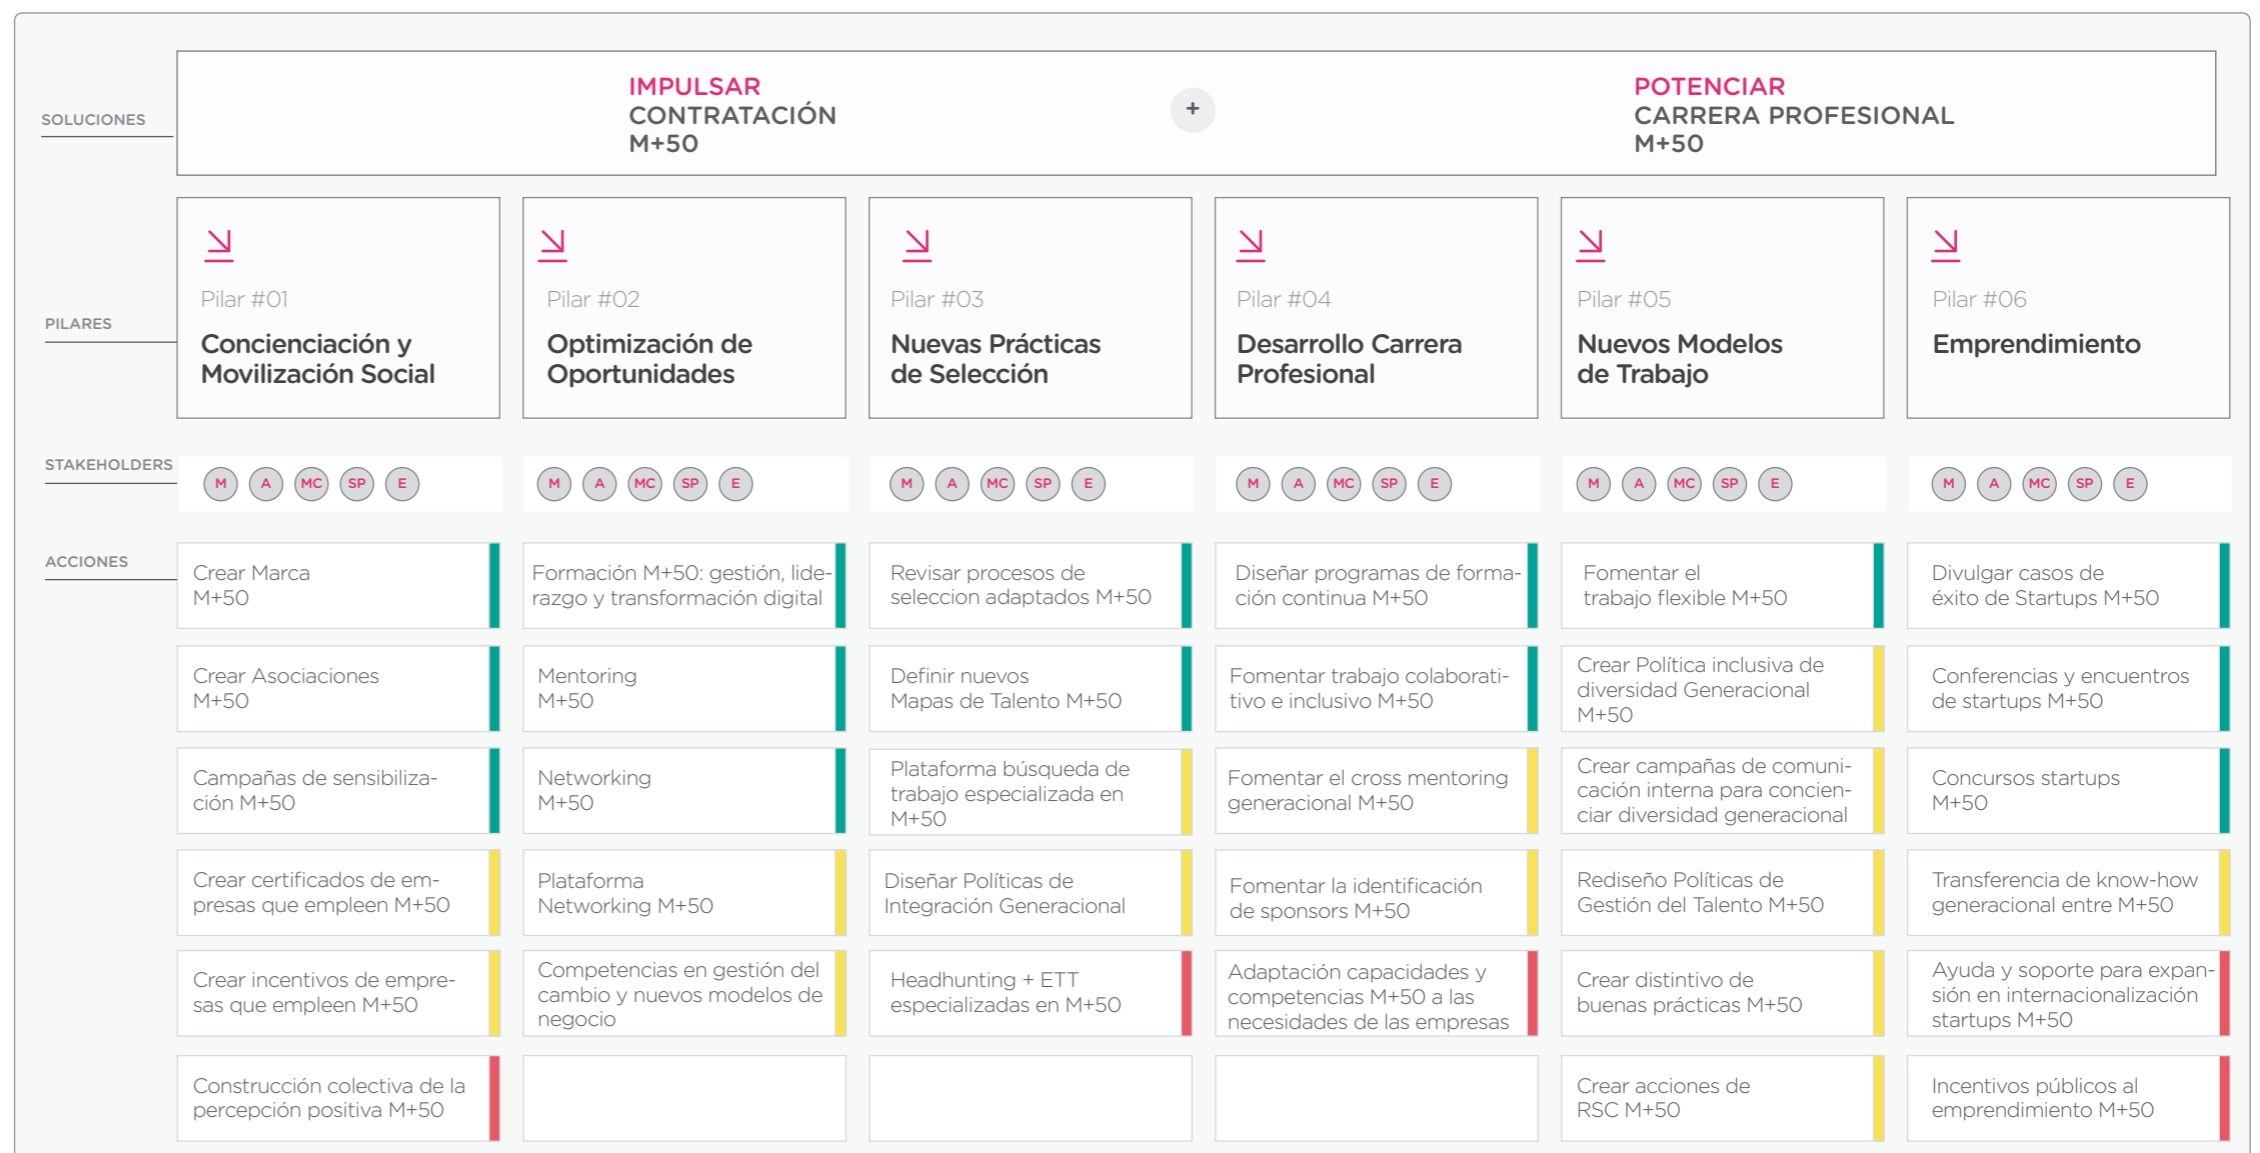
SOLUCIONES

IMPULSAR
CONTRATACIÓN
M+50

+

POTENCIAR
CARRERA PROFESIONAL
M+50

PILARES

| Pilar #01 | Pilar #02 | Pilar #03 | Pilar #04 | Pilar #05 | Pilar #06 |
|---|---|---|---|---|---|
| Concienciación y Movilización Social | Optimización de Oportunidades | Nuevas Prácticas de Selección | Desarrollo Carrera Profesional | Nuevos Modelos de Trabajo | Emprendimiento |

STAKEHOLDERS

| M A MC SP E | M A MC SP E | M A MC SP E | M A MC SP E | M A MC SP E | M A MC SP E |
|---|---|---|---|---|---|

ACCIONES

| | | | | | |
|---|---|---|---|---|---|
| Crear Marca M+50 | Formación M+50: gestión, liderazgo y transformación digital | Revisar procesos de seleccion adaptados M+50 | Diseñar programas de formación continua M+50 | Fomentar el trabajo flexible M+50 | Divulgar casos de éxito de Startups M+50 |
| Crear Asociaciones M+50 | Mentoring M+50 | Definir nuevos Mapas de Talento M+50 | Fomentar trabajo colaborativo e inclusivo M+50 | Crear Política inclusiva de diversidad Generacional M+50 | Conferencias y encuentros de startups M+50 |
| Campañas de sensibilización M+50 | Networking M+50 | Plataforma búsqueda de trabajo especializada en M+50 | Fomentar el cross mentoring generacional M+50 | Crear campañas de comunicación interna para concienciar diversidad generacional | Concursos startups M+50 |
| Crear certificados de empresas que empleen M+50 | Plataforma Networking M+50 | Diseñar Políticas de Integración Generacional | Fomentar la identificación de sponsors M+50 | Rediseño Políticas de Gestión del Talento M+50 | Transferencia de know-how generacional entre M+50 |
| Crear incentivos de empresas que empleen M+50 | Competencias en gestión del cambio y nuevos modelos de negocio | Headhunting + ETT especializadas en M+50 | Adaptación capacidades y competencias M+50 a las necesidades de las empresas | Crear distintivo de buenas prácticas M+50 | Ayuda y soporte para expansión en internacionalización startups M+50 |
| Construcción colectiva de la percepción positiva M+50 | | | | Crear acciones de RSC M+50 | Incentivos públicos al emprendimiento M+50 |